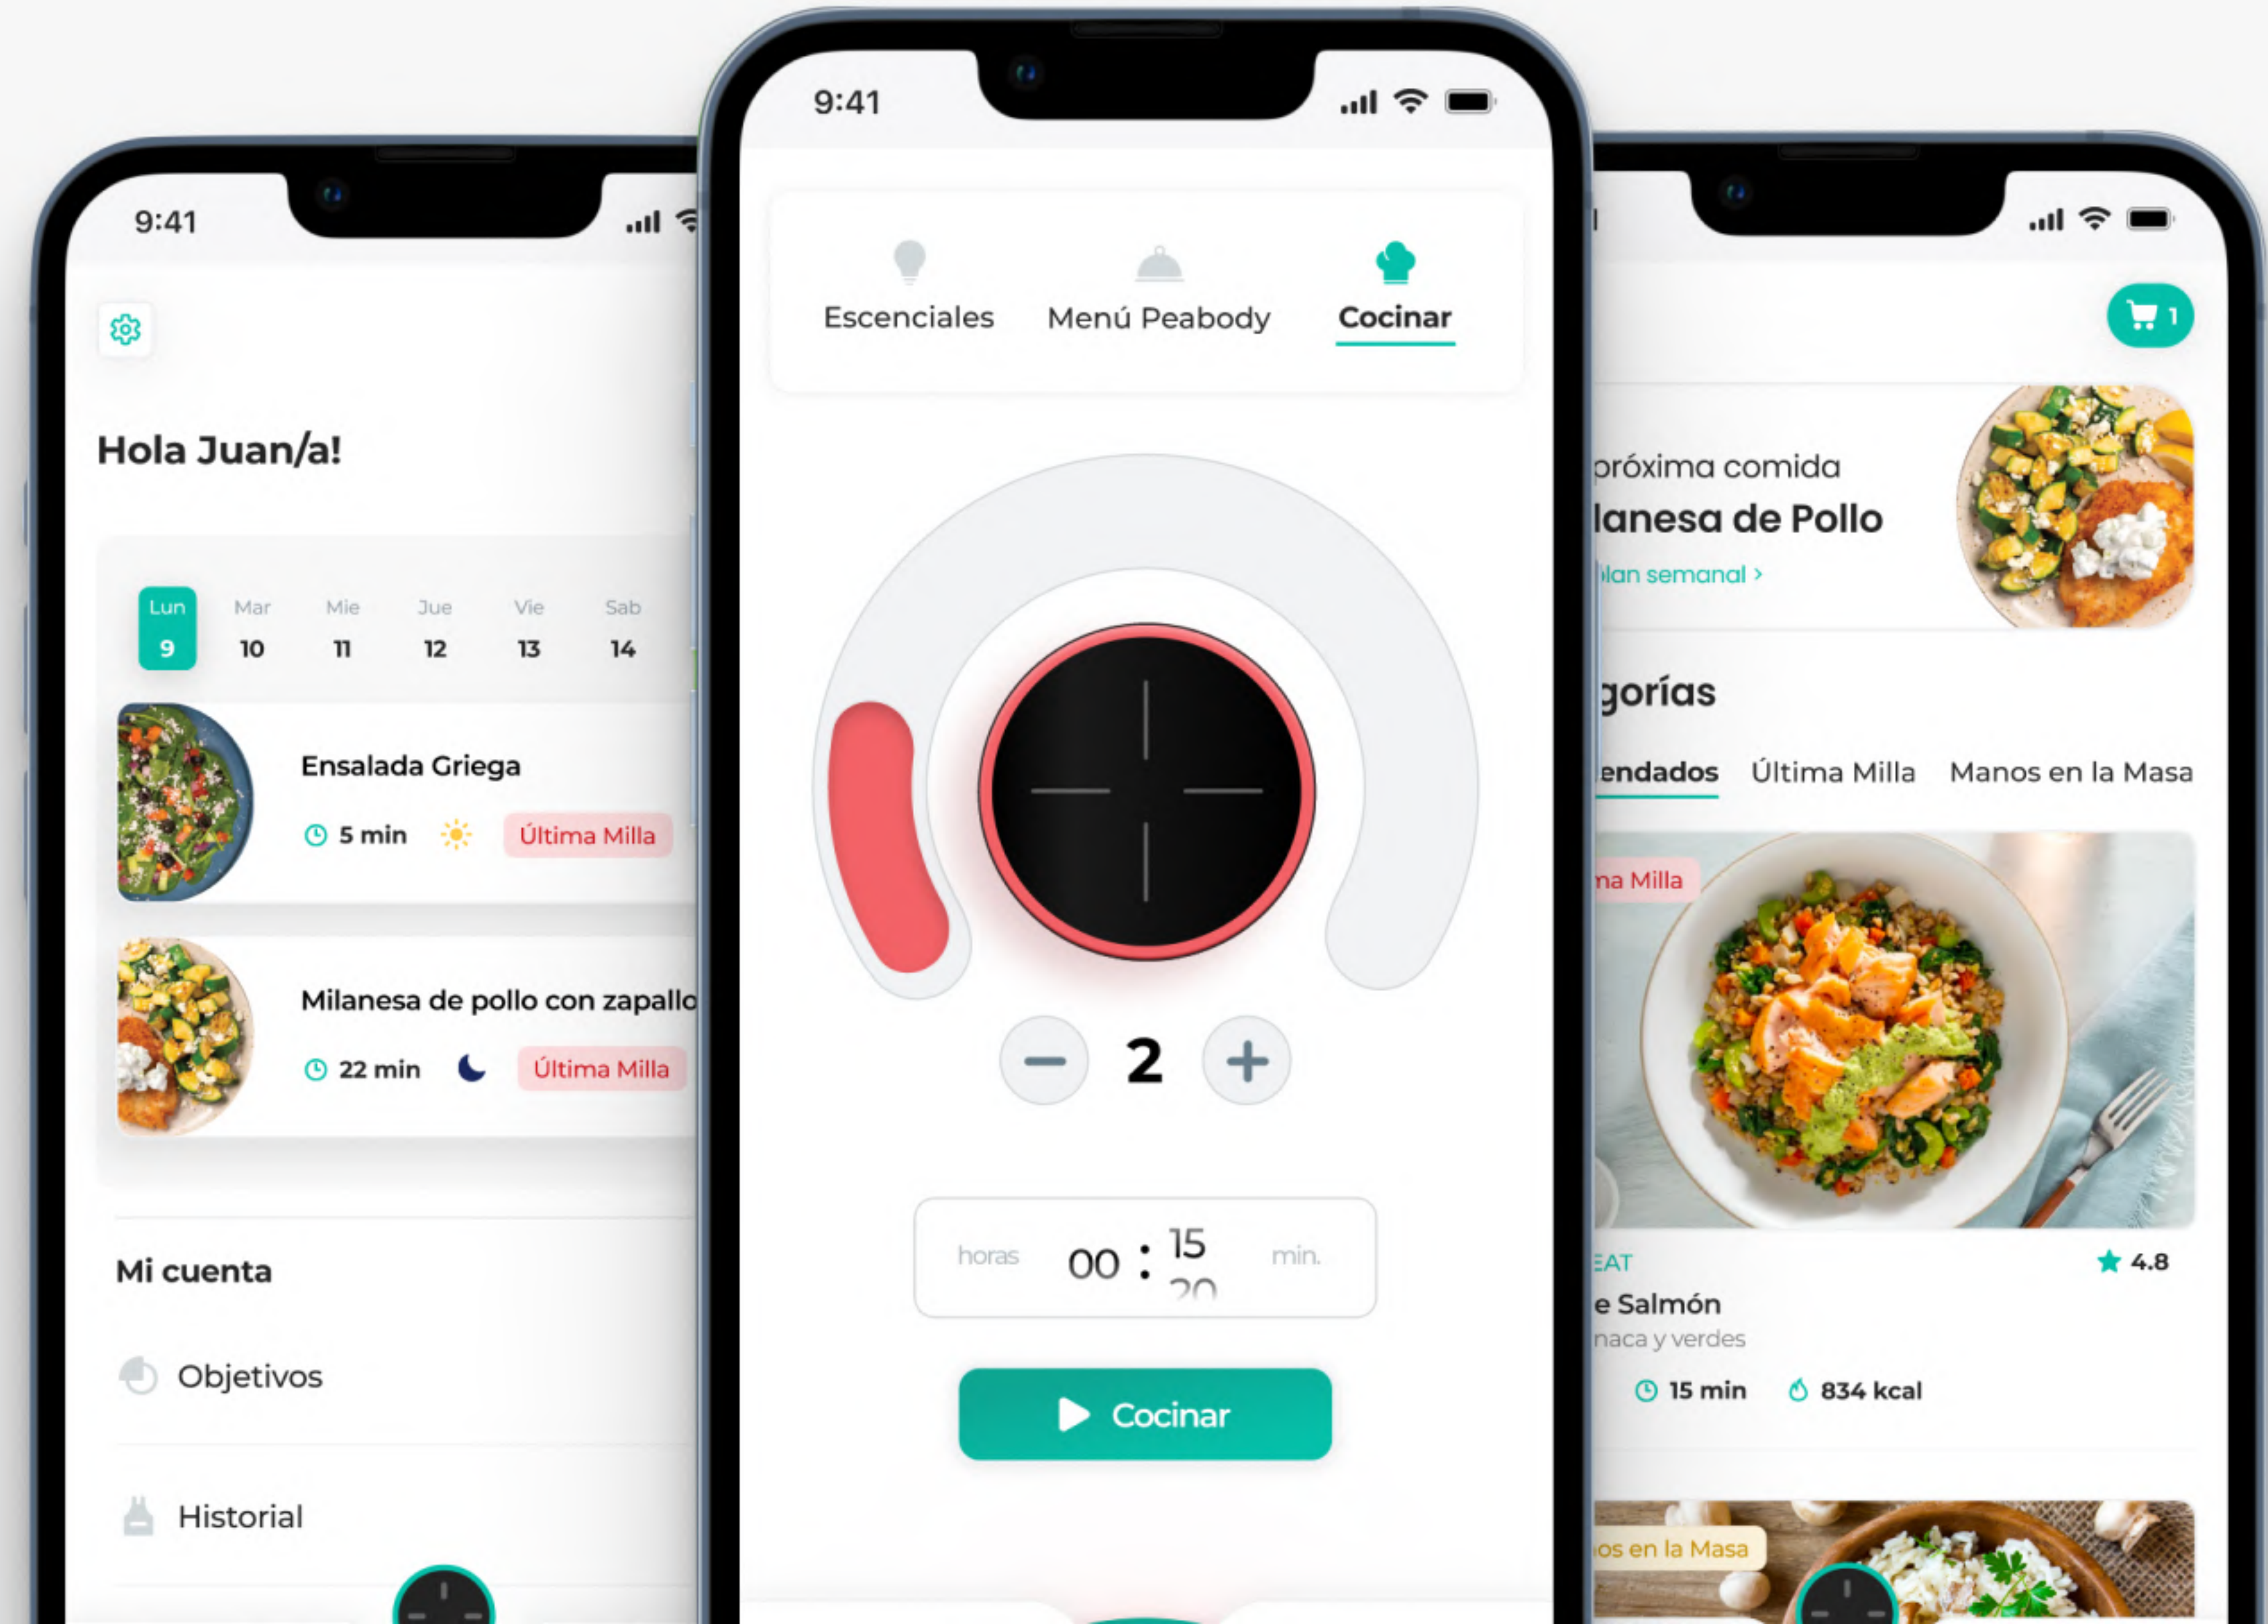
9:41

Hola Juan/a!

| Lun | Mar | Mie | Jue | Vie | Sab |
|---|---|---|---|---|---|
| 9 | 10 | 11 | 12 | 13 | 14 |

Ensalada Griega
5 min Última Milla

Milanesa de pollo con zapallo
22 min Última Milla

Mi cuenta

Objetivos

Historial

9:41

Escenciales Menú Peabody Cocinar

2

horas 00 : 15 20 min.

Cocinar

1

próxima comida
lanesa de Pollo
lan semanal >

gorías

endados Última Milla Manos en la Masa

na Milla

EAT 4.8
e Salmón
naca y verdes
15 min 834 kcal

os en la Masa